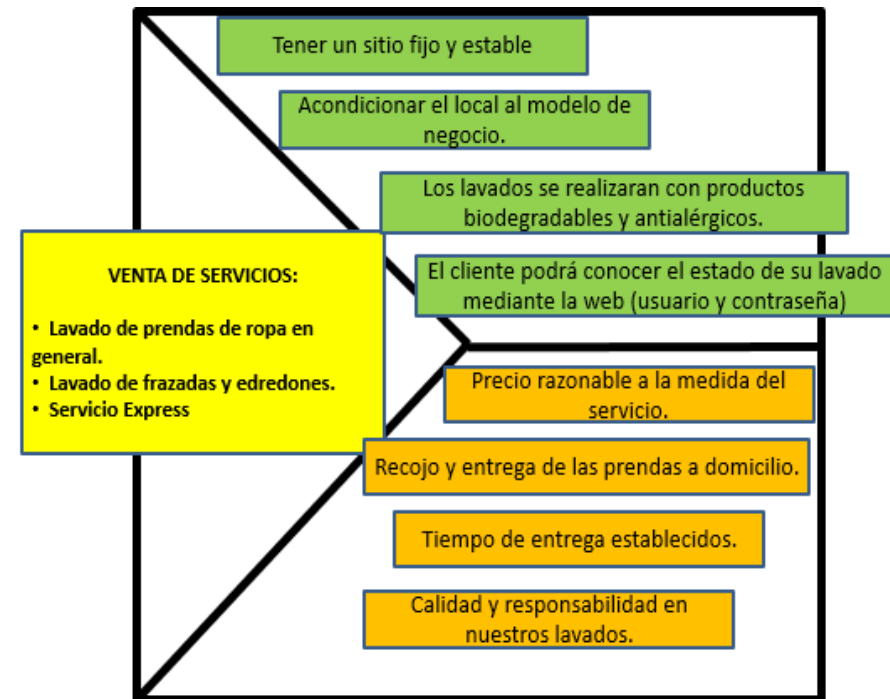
Tener un sitio fijo y estable

Acondicionar el local al modelo de negocio.

Los lavados se realizaran con productos biodegradables y antialérgicos.

El cliente podrá conocer el estado de su lavado mediante la web (usuario y contraseña)

VENTA DE SERVICIOS:

• Lavado de prendas de ropa en general.
• Lavado de frazadas y edredones.
• Servicio Express

Precio razonable a la medida del servicio.

Recojo y entrega de las prendas a domicilio.

Tiempo de entrega establecidos.

Calidad y responsabilidad en nuestros lavados.